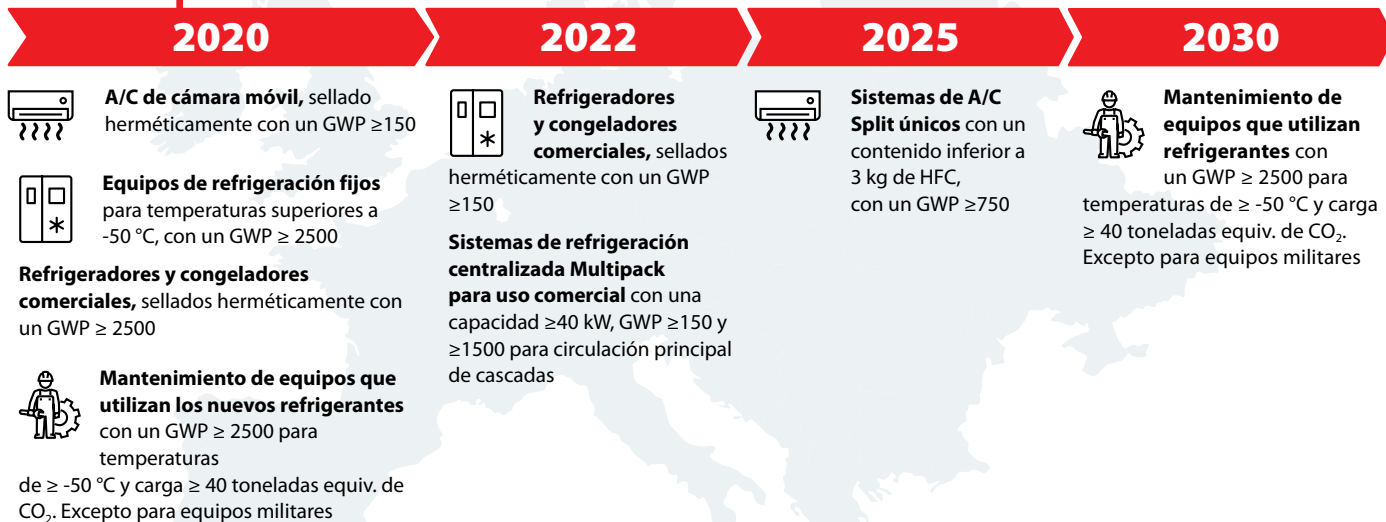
2020

A/C de cámara móvil, sellado herméticamente con un GWP ≥150

Equipos de refrigeración fijos para temperaturas superiores a -50 °C, con un GWP ≥ 2500

Refrigeradores y congeladores comerciales, sellados herméticamente con un GWP ≥ 2500

Mantenimiento de equipos que utilizan los nuevos refrigerantes con un GWP ≥ 2500 para temperaturas de ≥ -50 °C y carga ≥ 40 toneladas equiv. de $CO_2$. Excepto para equipos militares

2022

Refrigeradores y congeladores comerciales, sellados herméticamente con un GWP ≥150

Sistemas de refrigeración centralizada Multipack para uso comercial con una capacidad ≥40 kW, GWP ≥150 y ≥1500 para circulación principal de cascadas

2025

Sistemas de A/C Split únicos con un contenido inferior a 3 kg de HFC, con un GWP ≥750

2030

Mantenimiento de equipos que utilizan refrigerantes con un GWP ≥ 2500 para temperaturas de ≥ -50 °C y carga ≥ 40 toneladas equiv. de $CO_2$. Excepto para equipos militares